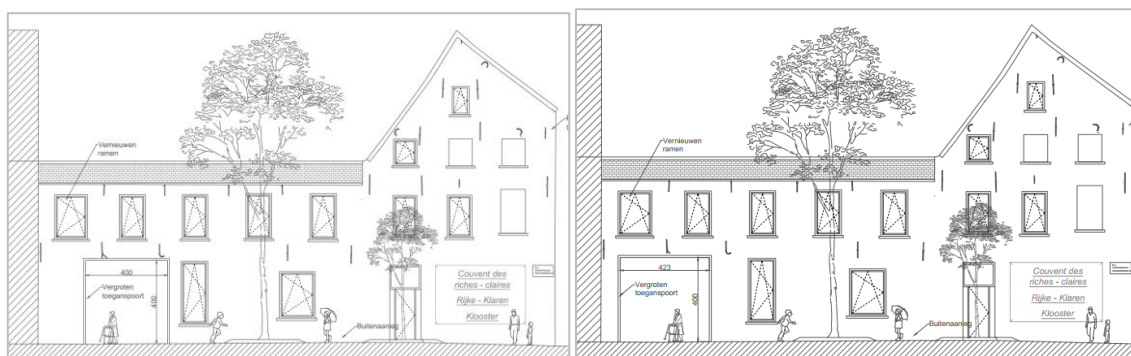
Vernieuwen ramen

400

406

Vergroten toegangspoort

Buitenaanleg

Couvent des riches - claires

Rijke - Klaren

Klooster

Vernieuwen ramen

423

400

Vergroten toegangspoort

Buitenaanleg

Couvent des riches - claires

Rijke - Klaren

Klooster